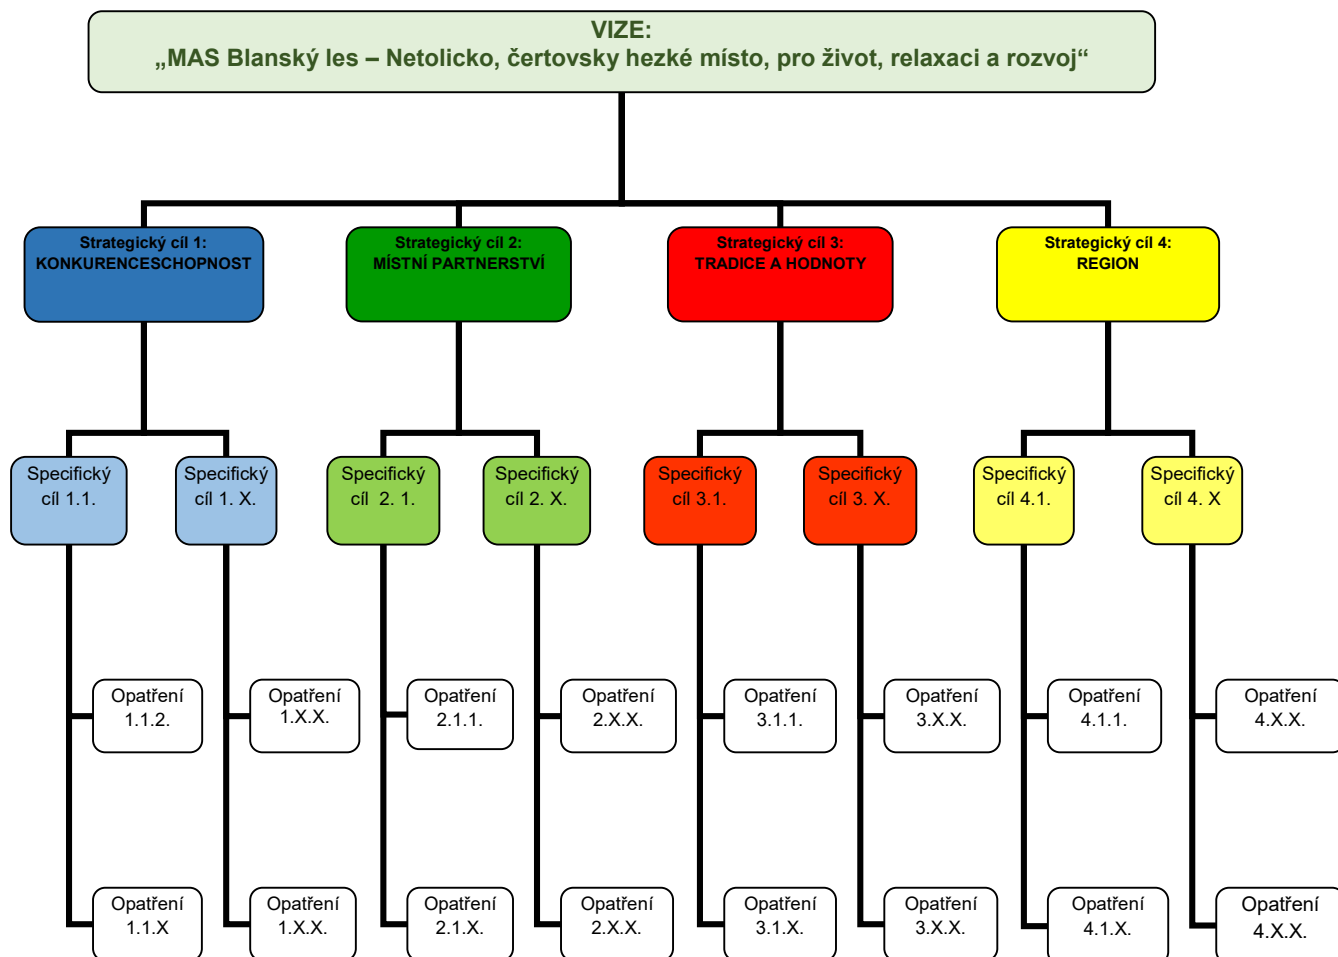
VIZE:
„MAS Blanský les – Netolicko, čertovsky hezké místo, pro život, relaxaci a rozvoj“

Strategický cíl 1:
KONKURENCESCHOPNOST

Strategický cíl 2:
MÍSTNÍ PARTNERSTVÍ

Strategický cíl 3:
TRADICE A HODNOTY

Strategický cíl 4:
REGION

Specifický cíl 1.1.

Specifický cíl 1. X.

Specifický cíl 2. 1.

Specifický cíl 2. X.

Specifický cíl 3.1.

Specifický cíl 3. X.

Specifický cíl 4.1.

Specifický cíl 4. X

Opatření 1.1.2.

Opatření 1.X.X.

Opatření 2.1.1.

Opatření 2.X.X.

Opatření 3.1.1.

Opatření 3.X.X.

Opatření 4.1.1.

Opatření 4.X.X.

Opatření 1.1.X

Opatření 1.X.X.

Opatření 2.1.X.

Opatření 2.X.X.

Opatření 3.1.X.

Opatření 3.X.X.

Opatření 4.1.X.

Opatření 4.X.X.